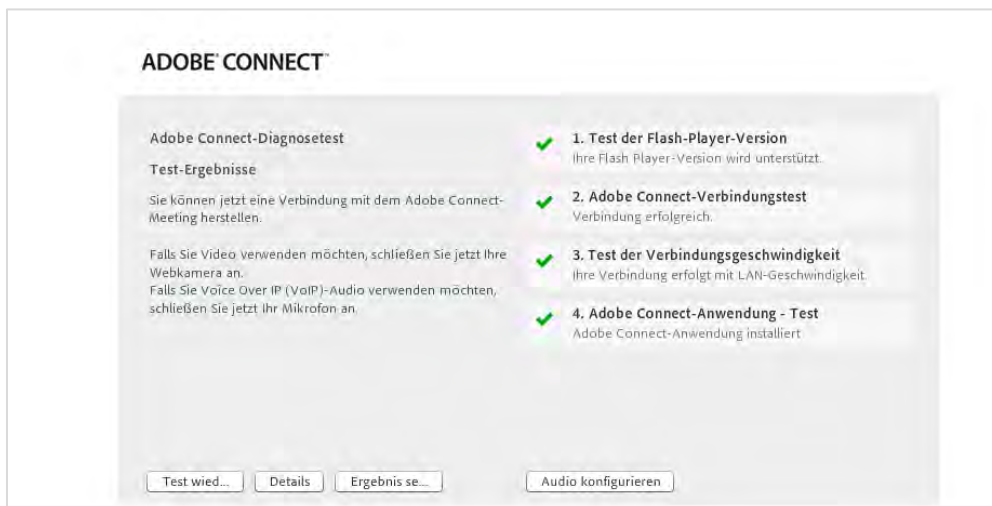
ADOBE® CONNECT™

Adobe Connect-Diagnosetest

Test-Ergebnisse

Sie können jetzt eine Verbindung mit dem Adobe Connect-Meeting herstellen.

Falls Sie Video verwenden möchten, schließen Sie jetzt Ihre Webkamera an.
Falls Sie Voice Over IP (VoIP)-Audio verwenden möchten, schließen Sie jetzt Ihr Mikrofon an.

1. Test der Flash-Player-Version
Ihre Flash Player-Version wird unterstützt.

2. Adobe Connect-Verbindungstest
Verbindung erfolgreich.

3. Test der Verbindungsgeschwindigkeit
Ihre Verbindung erfolgt mit LAN-Geschwindigkeit.

4. Adobe Connect-Anwendung - Test
Adobe Connect-Anwendung installiert

Test wied... | Details | Ergebnis se... | Audio konfigurieren